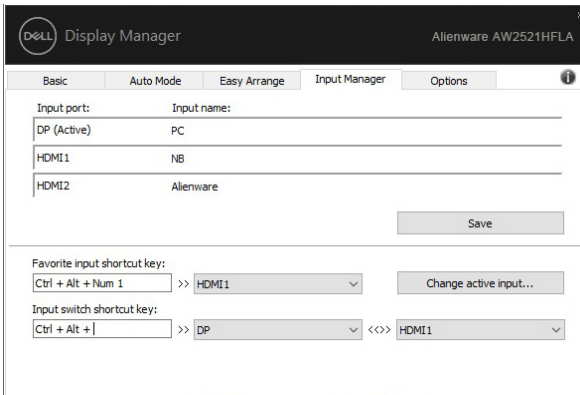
DELL Display Manager

Alienware AW2521HFLA

Basic | Auto Mode | Easy Arrange | Input Manager | Options

Input port: Input name:

DP (Active) PC

HDMI1 NB

HDMI2 Alienware

Save

Favorite input shortcut key:

Ctrl + Alt + Num 1 >> HDMI1

Change active input...

Input switch shortcut key:

Ctrl + Alt + >> DP <<>> HDMI1